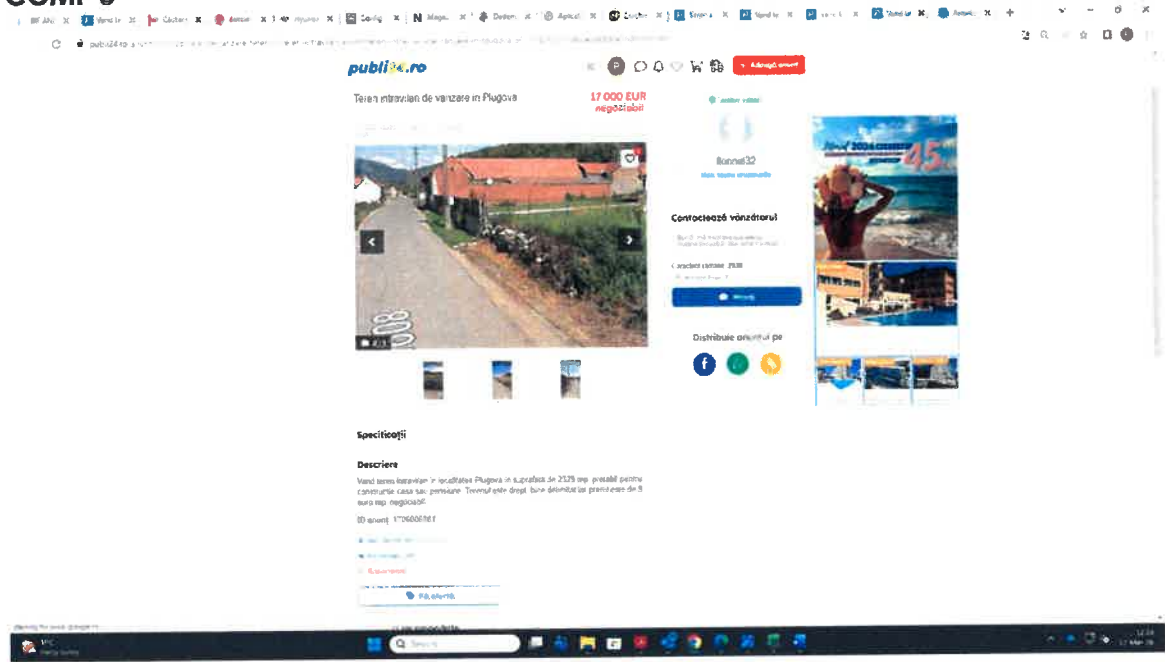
COMP 6

publi24.ro

+ Adaugă anunț

Teren intravilan de vanzare in Plugova

17 000 EUR
negociabil

2/3

ilonna32

Contactează vânzătorul

Distribuie anunțul pe

Specificații

Descriere

Vand teren intravilan in localitatea Plugova in suprafata de 2125 mp, pretabil pentru constructie casa sau pensiune. Terenul este drept, bine delimitat iar pretul este de 8 euro mp negociabil.

ID anunt: 1706806181

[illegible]

Search

45

12:24